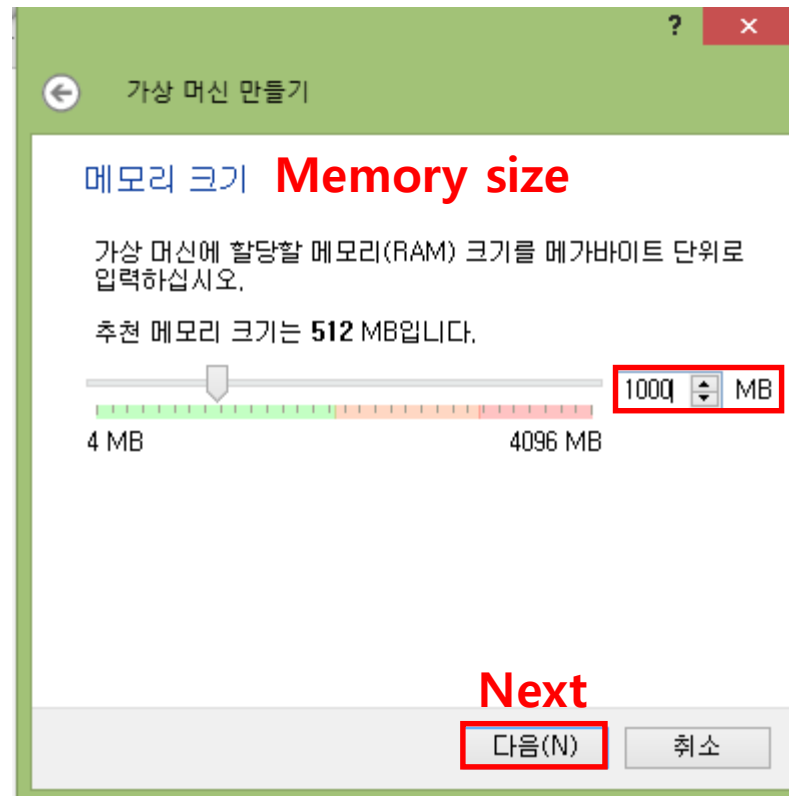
?
×

가상 머신 만들기

메모리 크기 Memory size

가상 머신에 할당할 메모리(RAM) 크기를 메가바이트 단위로 입력하십시오.

추천 메모리 크기는 **512** MB입니다.

1000 MB

4 MB

4096 MB

Next

다음(N)

취소